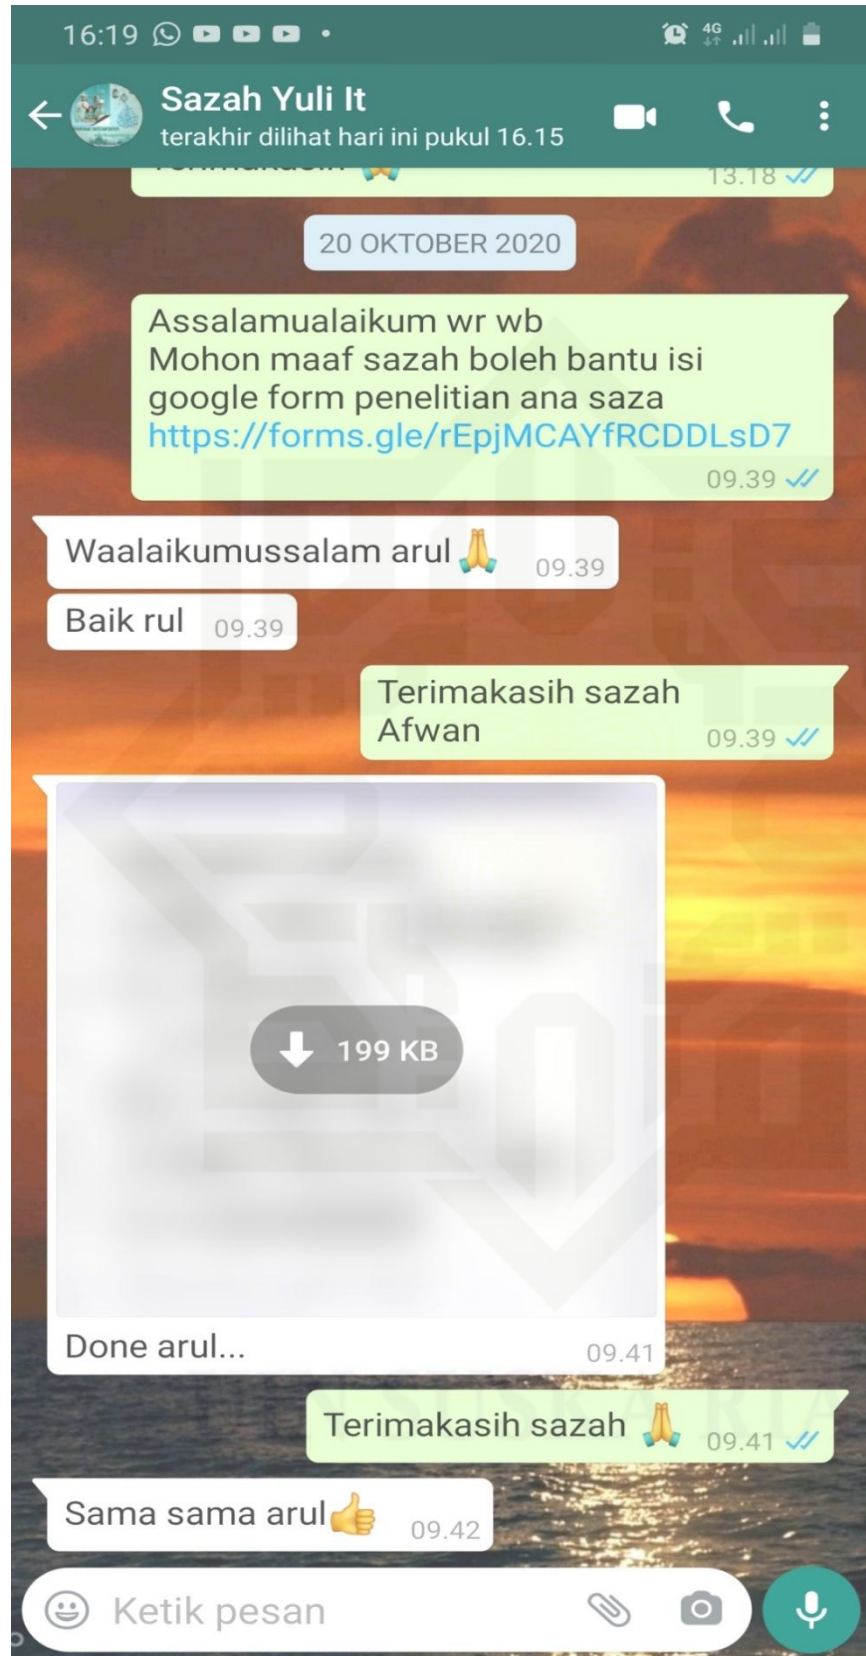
16:19

Sazah Yuli It
terakhir dilihat hari ini pukul 16.15

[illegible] 🙏 13.18

20 OKTOBER 2020

Assalamualaikum wr wb
Mohon maaf sazah boleh bantu isi google form penelitian ana saza
https://forms.gle/rEpjMCAYfRCDDLsD7
09.39

Waalaikumussalam arul 🙏 09.39

Baik rul 09.39

Terimakasih sazah
Afwan
09.39

199 KB

Done arul... 09.41

Terimakasih sazah 🙏 09.41

Sama sama arul 👍 09.42

Ketik pesan